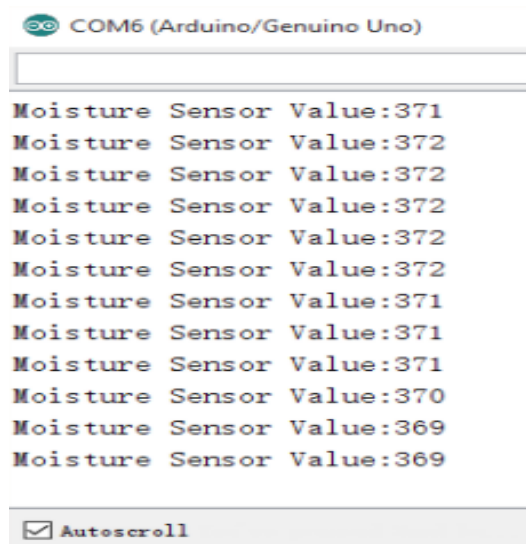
COM6 (Arduino/Genuino Uno)

Moisture Sensor Value:371
Moisture Sensor Value:372
Moisture Sensor Value:372
Moisture Sensor Value:372
Moisture Sensor Value:372
Moisture Sensor Value:372
Moisture Sensor Value:371
Moisture Sensor Value:371
Moisture Sensor Value:371
Moisture Sensor Value:370
Moisture Sensor Value:369
Moisture Sensor Value:369

Autoscroll